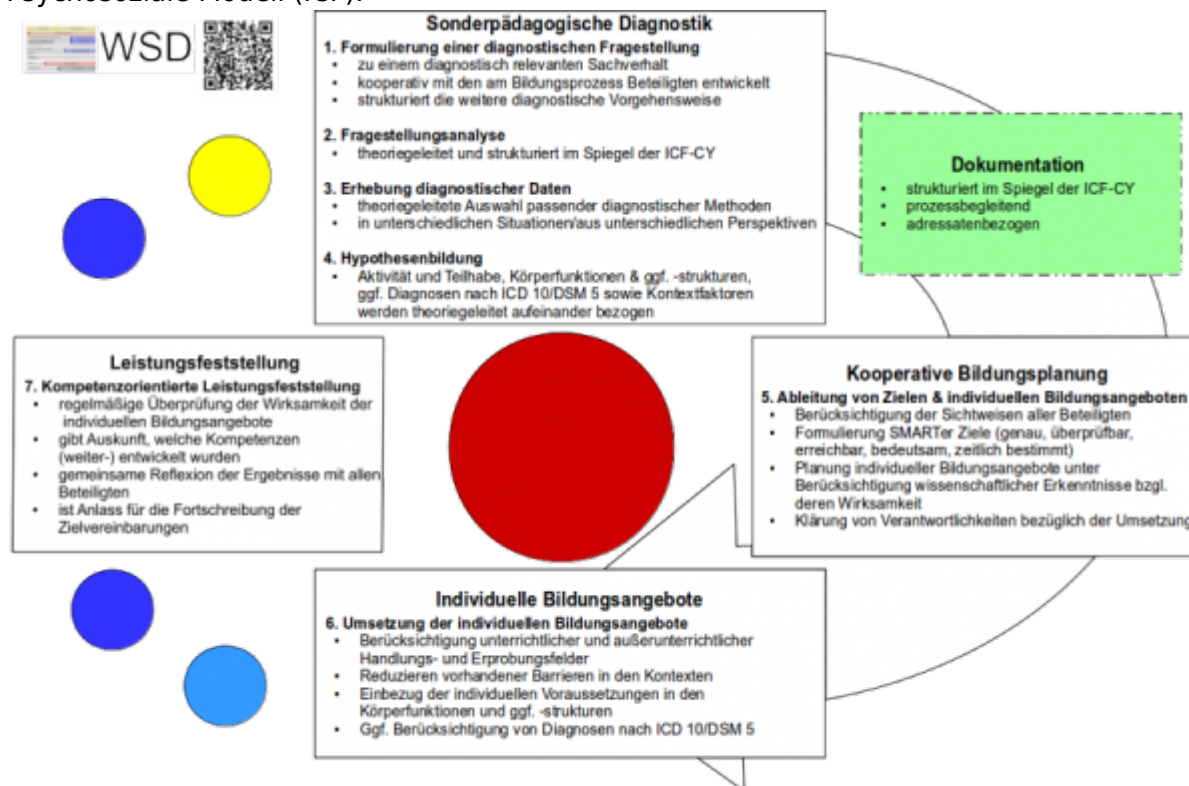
WSD

Sonderpädagogische Diagnostik
1. Formulierung einer diagnostischen Fragestellung
- zu einem diagnostisch relevanten Sachverhalt
- kooperativ mit den am Bildungsprozess Beteiligten entwickelt
- strukturiert die weitere diagnostische Vorgehensweise

2. Fragestellungsanalyse
- theoriegeleitet und strukturiert im Spiegel der ICF-CY

3. Erhebung diagnostischer Daten
- theoriegeleitete Auswahl passender diagnostischer Methoden
- in unterschiedlichen Situationen/aus unterschiedlichen Perspektiven

4. Hypothesenbildung
- Aktivität und Teilhabe, Körperfunktionen & ggf. -strukturen, ggf. Diagnosen nach ICD 10/DSM 5 sowie Kontextfaktoren werden theoriegeleitet aufeinander bezogen

Dokumentation
- strukturiert im Spiegel der ICF-CY
- prozessbegleitend
- adressatenbezogen

Leistungsfeststellung
7. Kompetenzorientierte Leistungsfeststellung
- regelmäßige Überprüfung der Wirksamkeit der individuellen Bildungsangebote
- gibt Auskunft, welche Kompetenzen (weiter-) entwickelt wurden
- gemeinsame Reflexion der Ergebnisse mit allen Beteiligten
- ist Anlass für die Fortschreibung der Zielvereinbarungen

Kooperative Bildungsplanung
5. Ableitung von Zielen & individuellen Bildungsangeboten
- Berücksichtigung der Sichtweisen aller Beteiligten
- Formulierung SMARTer Ziele (genau, überprüfbar, erreichbar, bedeutsam, zeitlich bestimmt)
- Planung individueller Bildungsangebote unter Berücksichtigung wissenschaftlicher Erkenntnisse bzgl. deren Wirksamkeit
- Klärung von Verantwortlichkeiten bezüglich der Umsetzung

Individuelle Bildungsangebote
6. Umsetzung der individuellen Bildungsangebote
- Berücksichtigung unterrichtlicher und außerunterrichtlicher Handlungs- und Erprobungsfelder
- Reduzieren vorhandener Barrieren in den Kontexten
- Einbezug der individuellen Voraussetzungen in den Körperfunktionen und ggf. -strukturen
- Ggf. Berücksichtigung von Diagnosen nach ICD 10/DSM 5